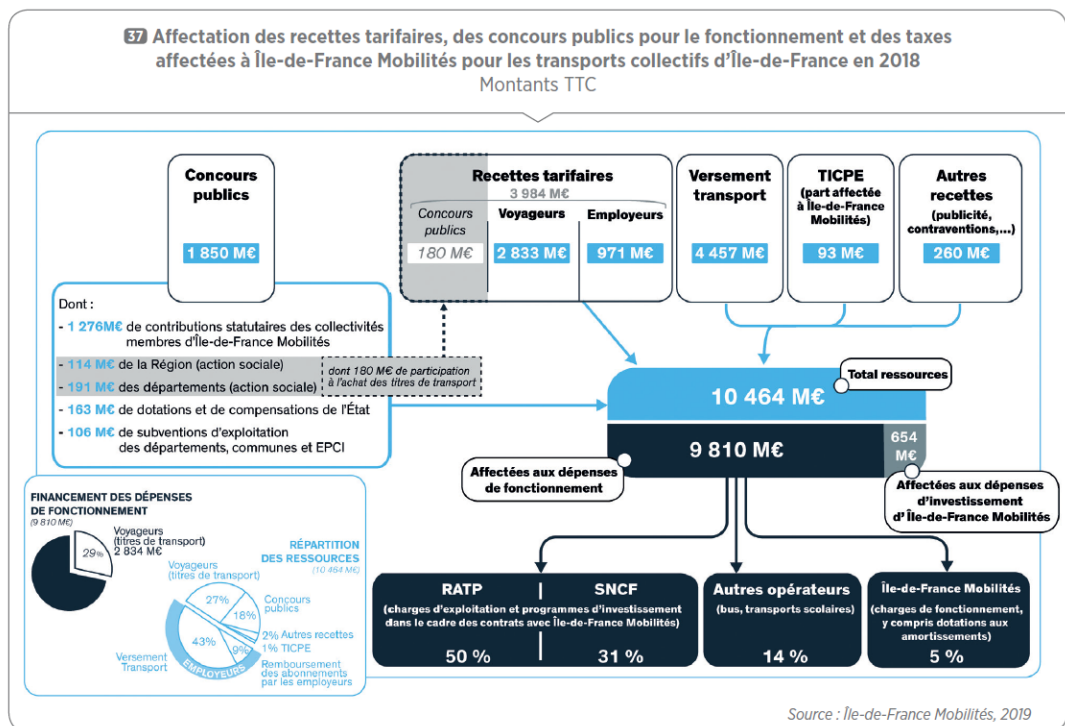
37 Affectation des recettes tarifaires, des concours publics pour le fonctionnement et des taxes affectées à Île-de-France Mobilités pour les transports collectifs d'Île-de-France en 2018
Montants TTC

Concours publics
1 850 M€

Recettes tarifaires
3 984 M€
Concours publics
180 M€
Voyageurs
2 833 M€
Employeurs
971 M€

Versement transport
4 457 M€

TICPE
(part affectée à Île-de-France Mobilités)
93 M€

Autres recettes
(publicité, contraventions,...)
260 M€

Dont :
- 1 276M€ de contributions statutaires des collectivités membres d'Île-de-France Mobilités
- 114 M€ de la Région (action sociale)
- 191 M€ des départements (action sociale)
dont 180 M€ de participation à l'achat des titres de transport
- 163 M€ de dotations et de compensations de l'État
- 106 M€ de subventions d'exploitation des départements, communes and EPCI

Total ressources
10 464 M€
9 810 M€
654 M€
Affectées aux dépenses de fonctionnement
Affectées aux dépenses d'investissement d'Île-de-France Mobilités

FINANCEMENT DES DÉPENSES DE FONCTIONNEMENT
(9 810 M€)
29%
Voyageurs (titres de transport) 2 834 M€

RÉPARTITION DES RESSOURCES
(10 464 M€)
Voyageurs (titres de transport)
27%
Concours publics
18%
43%
9%
2% Autres recettes
1% TICPE
Versement Transport
EMPLOYEURS
Remboursement des abonnements par les employeurs

RATP | SNCF
(charges d'exploitation et programmes d'investissement dans le cadre des contrats avec Île-de-France Mobilités)
50 % | 31 %

Autres opérateurs
(bus, transports scolaires)
14 %

Île-de-France Mobilités
(charges de fonctionnement, y compris dotations aux amortissements)
5 %

Source : Île-de-France Mobilités, 2019